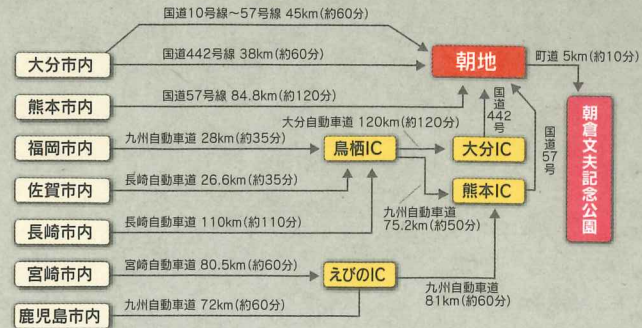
国道10号線～57号線 45km(約60分)

大分市内

国道442号線 38km(約60分)

朝地

町道 5km(約10分)

朝倉文夫記念公園

熊本市内

国道57号線 84.8km(約120分)

国道442号

大分自動車道 120km(約120分)

福岡市内

九州自動車道 28km(約35分)

鳥栖IC

大分IC

国道57号

佐賀市内

長崎自動車道 26.6km(約35分)

熊本IC

長崎市内

長崎自動車道 110km(約110分)

九州自動車道 75.2km(約50分)

宮崎市内

宮崎自動車道 80.5km(約60分)

えびのIC

九州自動車道 81km(約60分)

鹿児島市内

九州自動車道 72km(約60分)